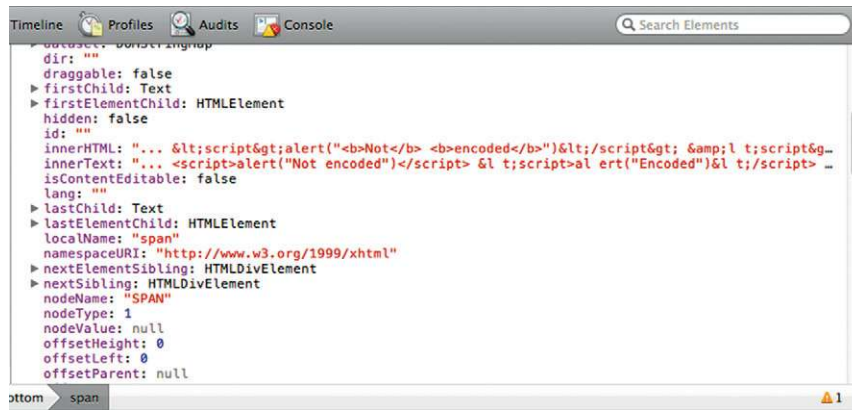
Timeline Profiles Audits Console

Search Elements

▸ dataset: DOMStringMap
dir: ""
draggable: false
▸ firstChild: Text
▸ firstElementChild: HTMLElement
hidden: false
id: ""
innerHTML: "... &lt;script&gt;alert("<b>Not</b> <b>encoded</b>")&lt;/script&gt; &amp;l t;script&g…
innerText: "... <script>alert("Not encoded")</script> &l t;script>al ert("Encoded")&l t;/script> …
isContentEditable: false
lang: ""
▸ lastChild: Text
▸ lastElementChild: HTMLElement
localName: "span"
namespaceURI: "http://www.w3.org/1999/xhtml"
▸ nextElementSibling: HTMLDivElement
▸ nextSibling: HTMLDivElement
nodeName: "SPAN"
nodeType: 1
nodeValue: null
offsetHeight: 0
offsetLeft: 0
offsetParent: null

ottom span

1